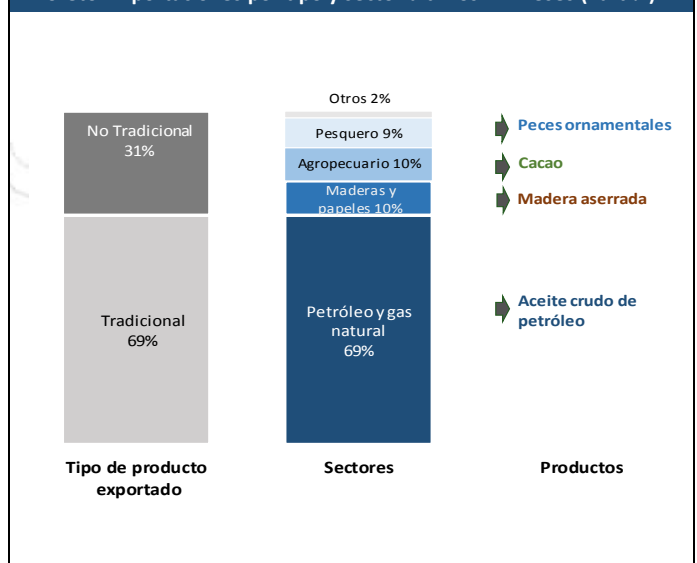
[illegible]

No Tradicional
31%

Tradicional
69%

Otros 2%

Pesquero 9%

Agropecuario 10%

Maderas y papeles 10%

Petróleo y gas natural
69%

Peces ornamentales

Cacao

Madera aserrada

Aceite crudo de petróleo

Tipo de producto exportado

Sectores

Productos